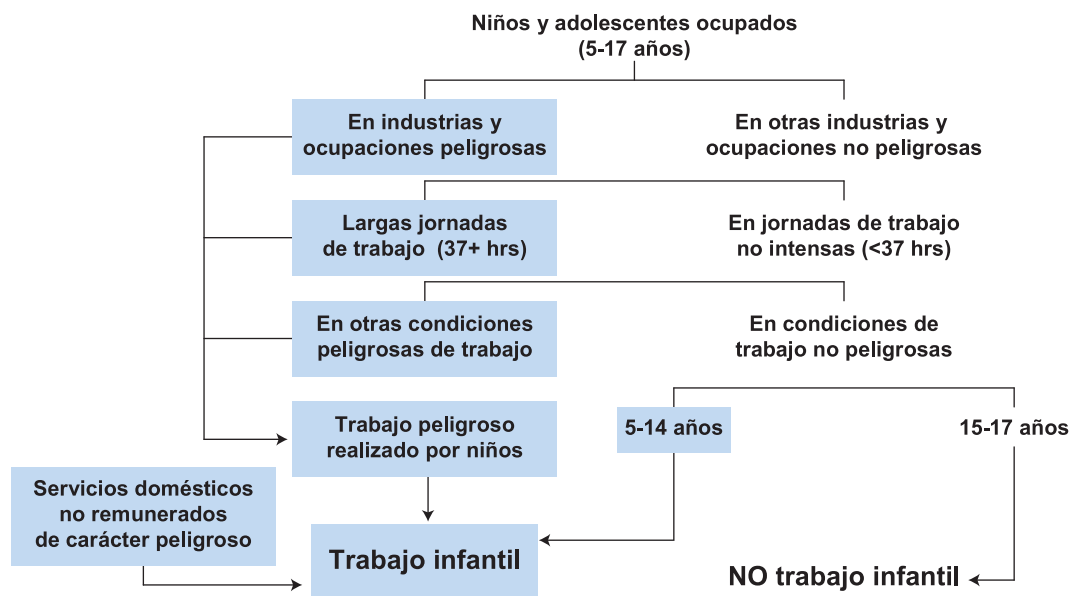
Niños y adolescentes ocupados
(5-17 años)

En industrias y ocupaciones peligrosas

En otras industrias y ocupaciones no peligrosas

Largas jornadas de trabajo (37+ hrs)

En jornadas de trabajo no intensas (<37 hrs)

En otras condiciones peligrosas de trabajo

En condiciones de trabajo no peligrosas

Trabajo peligroso realizado por niños

5-14 años

15-17 años

Servicios domésticos no remunerados de carácter peligroso

Trabajo infantil

NO trabajo infantil